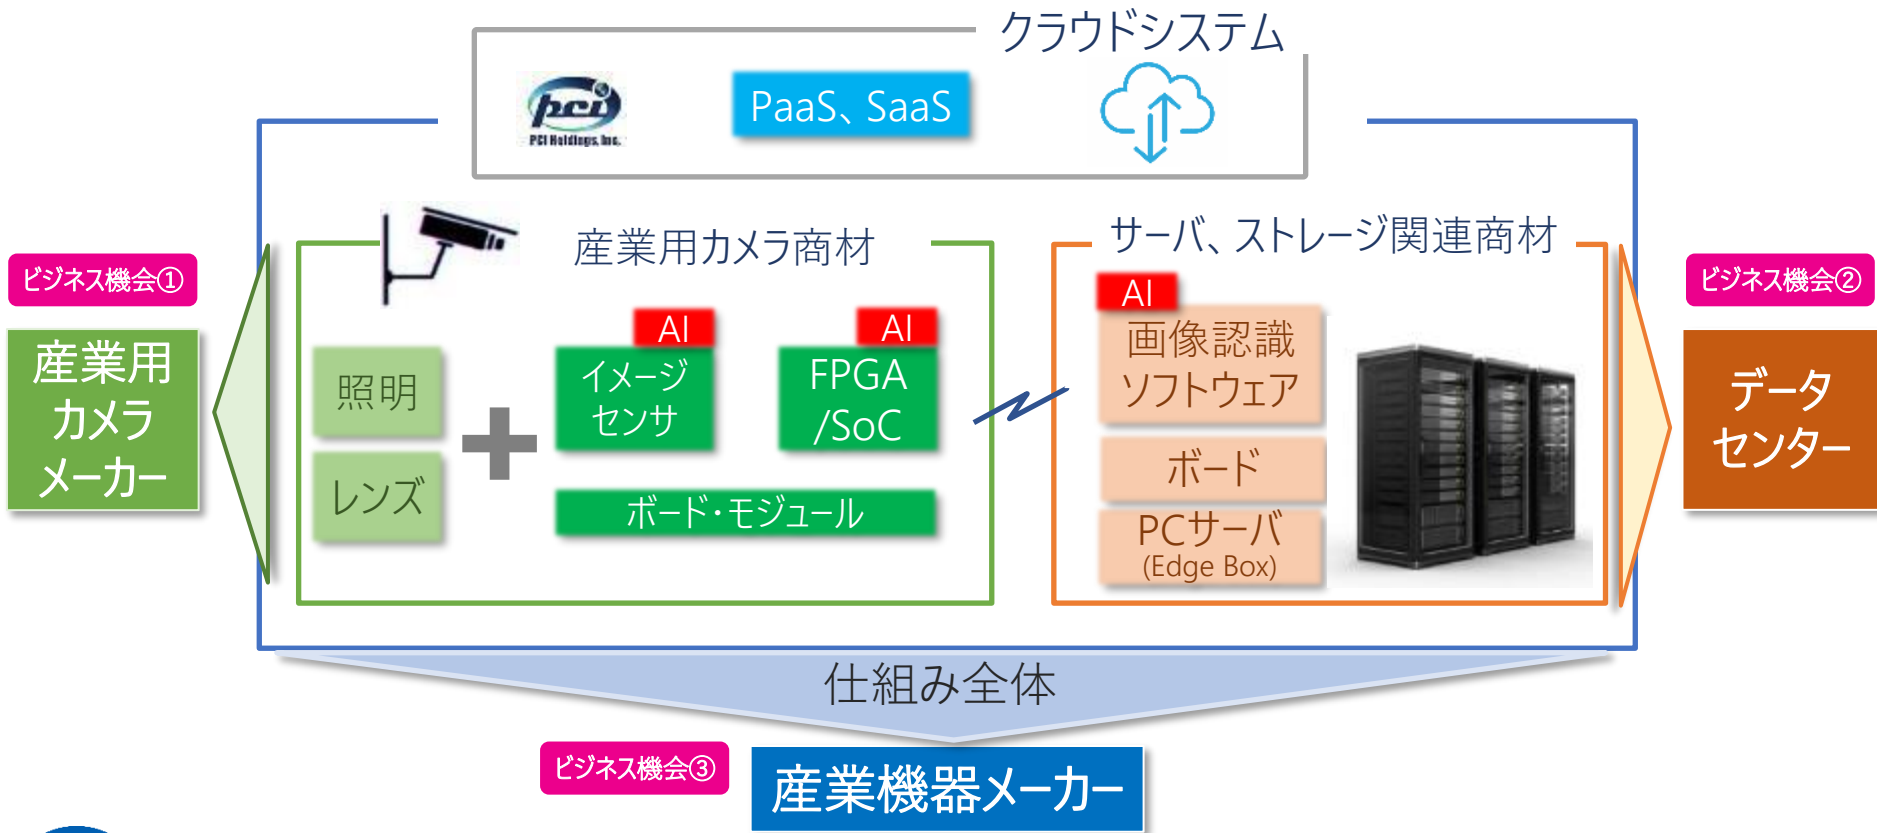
クラウドシステム

pci
PCI Holdings, Inc.

PaaS、SaaS

ビジネス機会①

産業用カメラメーカー

産業用カメラ商材

照明

レンズ

AI
イメージセンサ

AI
FPGA /SoC

ボード・モジュール

サーバ、ストレージ関連商材

AI
画像認識ソフトウェア

ボード

PCサーバ
(Edge Box)

ビジネス機会②

データセンター

仕組み全体

ビジネス機会③

産業機器メーカー